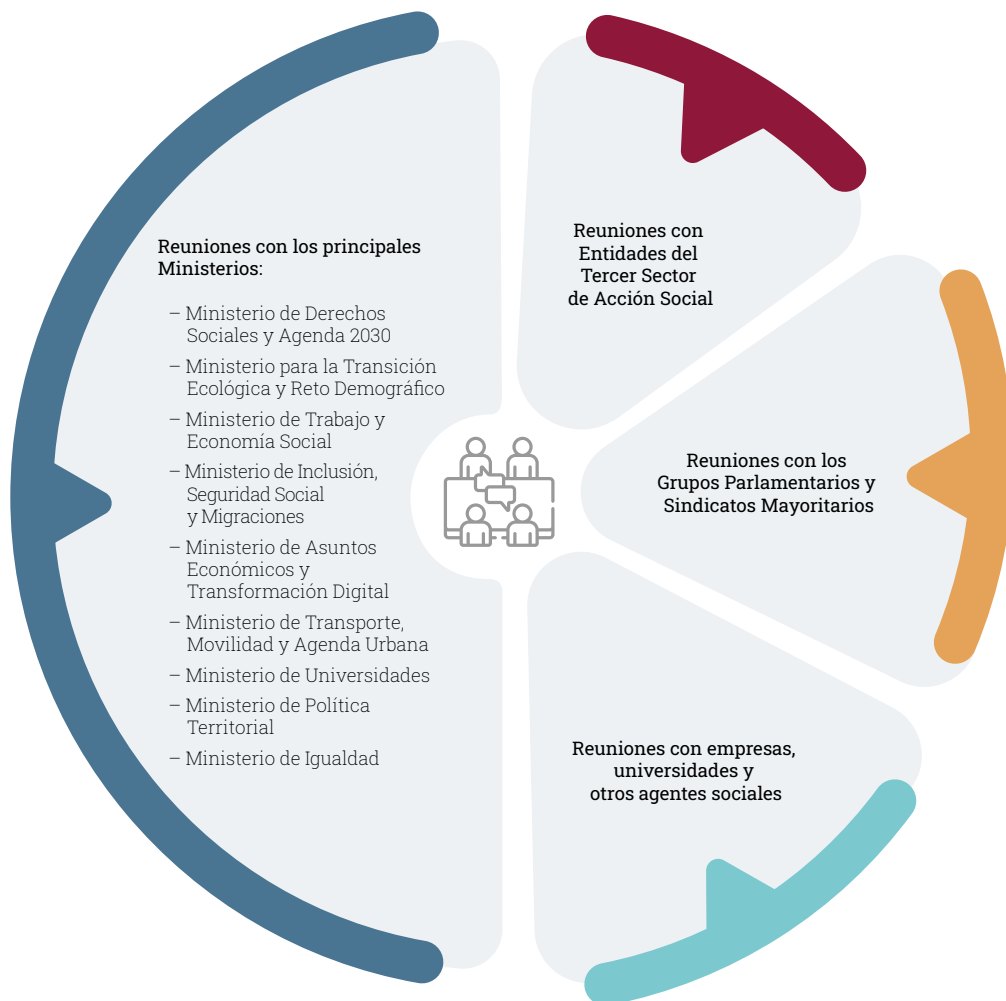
Reuniones con los principales Ministerios:

– Ministerio de Derechos Sociales y Agenda 2030
– Ministerio para la Transición Ecológica y Reto Demográfico
– Ministerio de Trabajo y Economía Social
– Ministerio de Inclusión, Seguridad Social y Migraciones
– Ministerio de Asuntos Económicos y Transformación Digital
– Ministerio de Transporte, Movilidad y Agenda Urbana
– Ministerio de Universidades
– Ministerio de Política Territorial
– Ministerio de Igualdad

Reuniones con Entidades del Tercer Sector de Acción Social

Reuniones con los Grupos Parlamentarios y Sindicatos Mayoritarios

Reuniones con empresas, universidades y otros agentes sociales